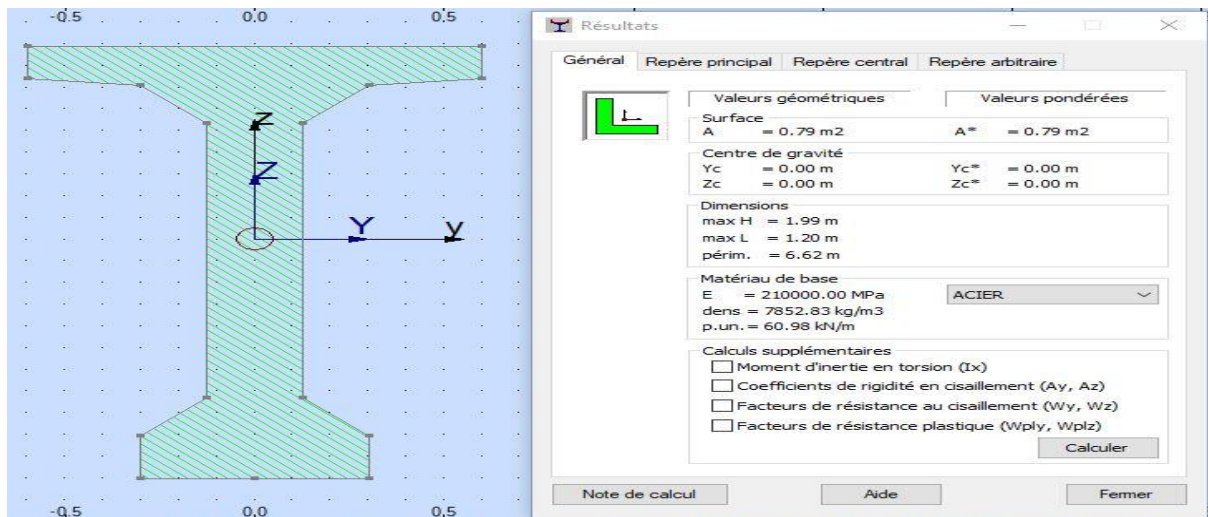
-0.5 0.0 0.5

Z
Z
Y y

-0.5 0.0 0.5

Résultats

Général | Repère principal | Repère central | Repère arbitraire

Valeurs géométriques | Valeurs pondérées

Surface
A = 0.79 m2 A* = 0.79 m2

Centre de gravité
Yc = 0.00 m Yc* = 0.00 m
Zc = 0.00 m Zc* = 0.00 m

Dimensions
max H = 1.99 m
max L = 1.20 m
périm. = 6.62 m

Matériau de base
E = 210000.00 MPa ACIER
dens = 7852.83 kg/m3
p.un. = 60.98 kN/m

Calculs supplémentaires
Moment d'inertie en torsion (Ix)
Coefficients de rigidité en cisaillement (Ay, Az)
Facteurs de résistance au cisaillement (Wy, Wz)
Facteurs de résistance plastique (Wply, Wplz)

Calculer

Note de calcul | Aide | Fermer